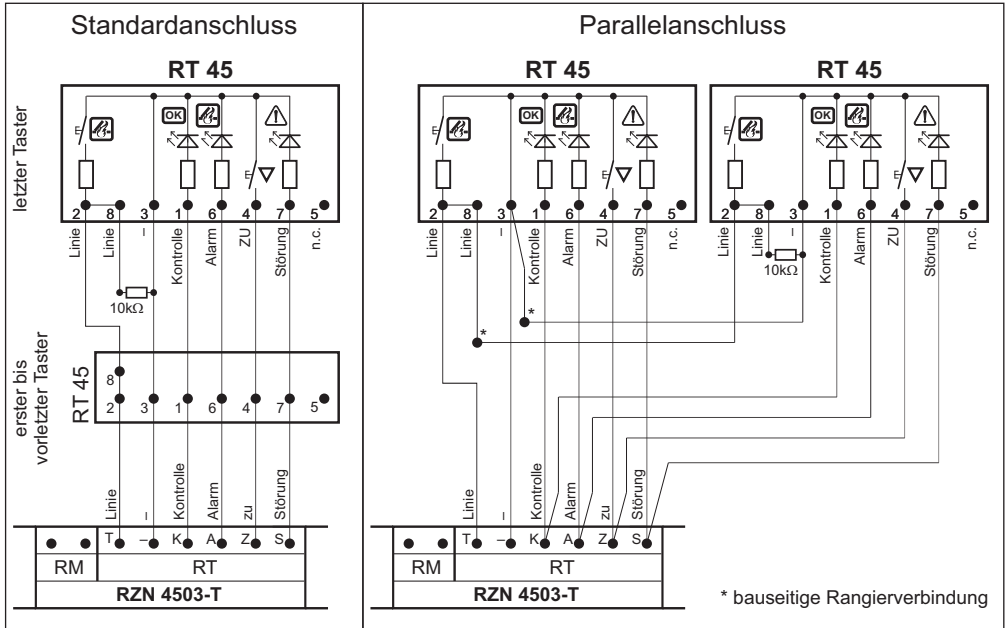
Standardanschluss

RT 45

letzter Taster

OK

2 8 3 1 6 4 7 5

Linie Linie – Kontrolle Alarm ZU Störung n.c.

10kΩ

erster bis vorletzter Taster

RT 45

8
2 3 1 6 4 7 5

Linie – Kontrolle Alarm zu Störung

T – K A Z S

RM RT

RZN 4503-T

Parallelanschluss

RT 45

OK

2 8 3 1 6 4 7 5

Linie Linie – Kontrolle Alarm ZU Störung n.c.

RT 45

OK

2 8 3 1 6 4 7 5

Linie Linie – Kontrolle Alarm ZU Störung n.c.

10kΩ

*

*

Linie – Kontrolle Alarm zu Störung

T – K A Z S

RM RT

RZN 4503-T

* bauseitige Rangierverbindung